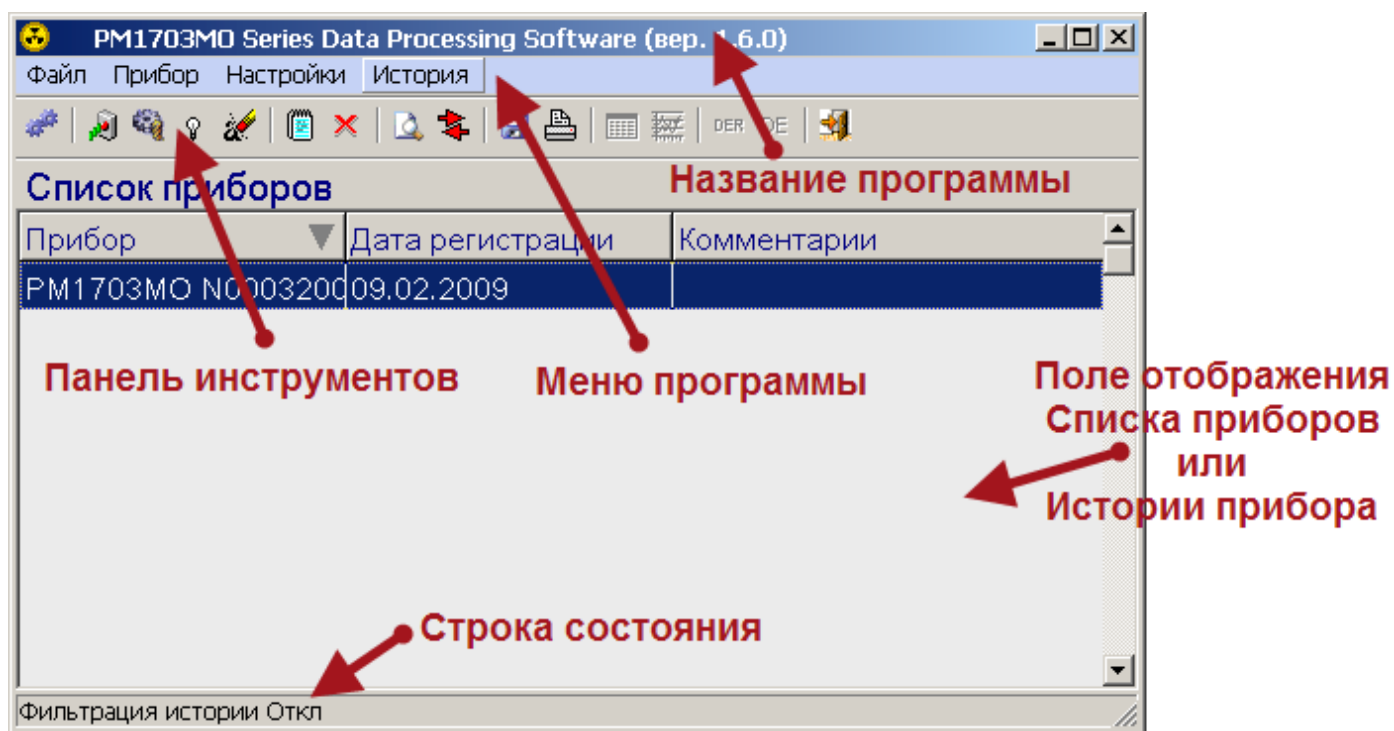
PM1703MO Series Data Processing Software (вер. 1.6.0)

Файл Прибор Настройки История

DER DE

Название программы

Список приборов

| Прибор | Дата регистрации | Комментарии |
|---|---|---|
| PM1703MO N000320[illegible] | 09.02.2009 | |

Панель инструментов

Меню программы

Поле отображения Списка приборов или Истории прибора

Строка состояния

Фильтрация истории Откл